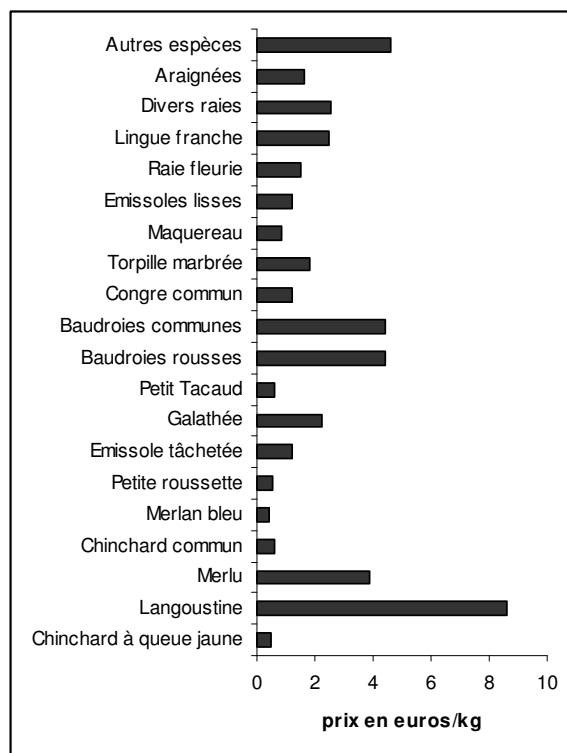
Autres espèces
Araignées
Divers raies
Lingue franche
Raie fleurie
Emissoles lisses
Maquereau
Torpille marbrée
Congre commun
Baudroies communes
Baudroies rousses
Petit Tacaud
Galathée
Emissole tâchetée
Petite roussette
Merlan bleu
Chinchard commun
Merlu
Langoustine
Chinchard à queue jaune

0 2 4 6 8 10

prix en euros/kg